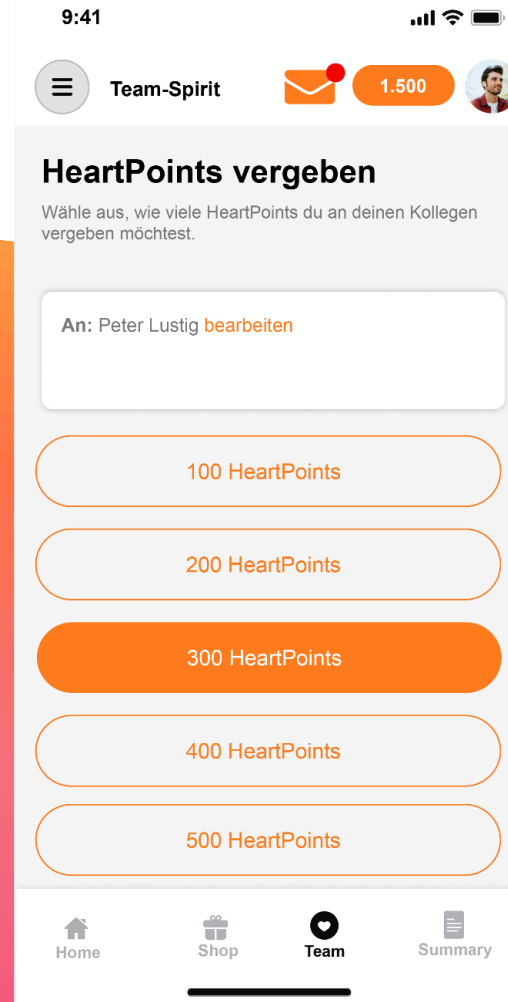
9:41

Team-Spirit

1.500

HeartPoints vergeben

Wähle aus, wie viele HeartPoints du an deinen Kollegen vergeben möchtest.

An: Peter Lustig bearbeiten

100 HeartPoints

200 HeartPoints

300 HeartPoints

400 HeartPoints

500 HeartPoints

Home
Shop
Team
Summary